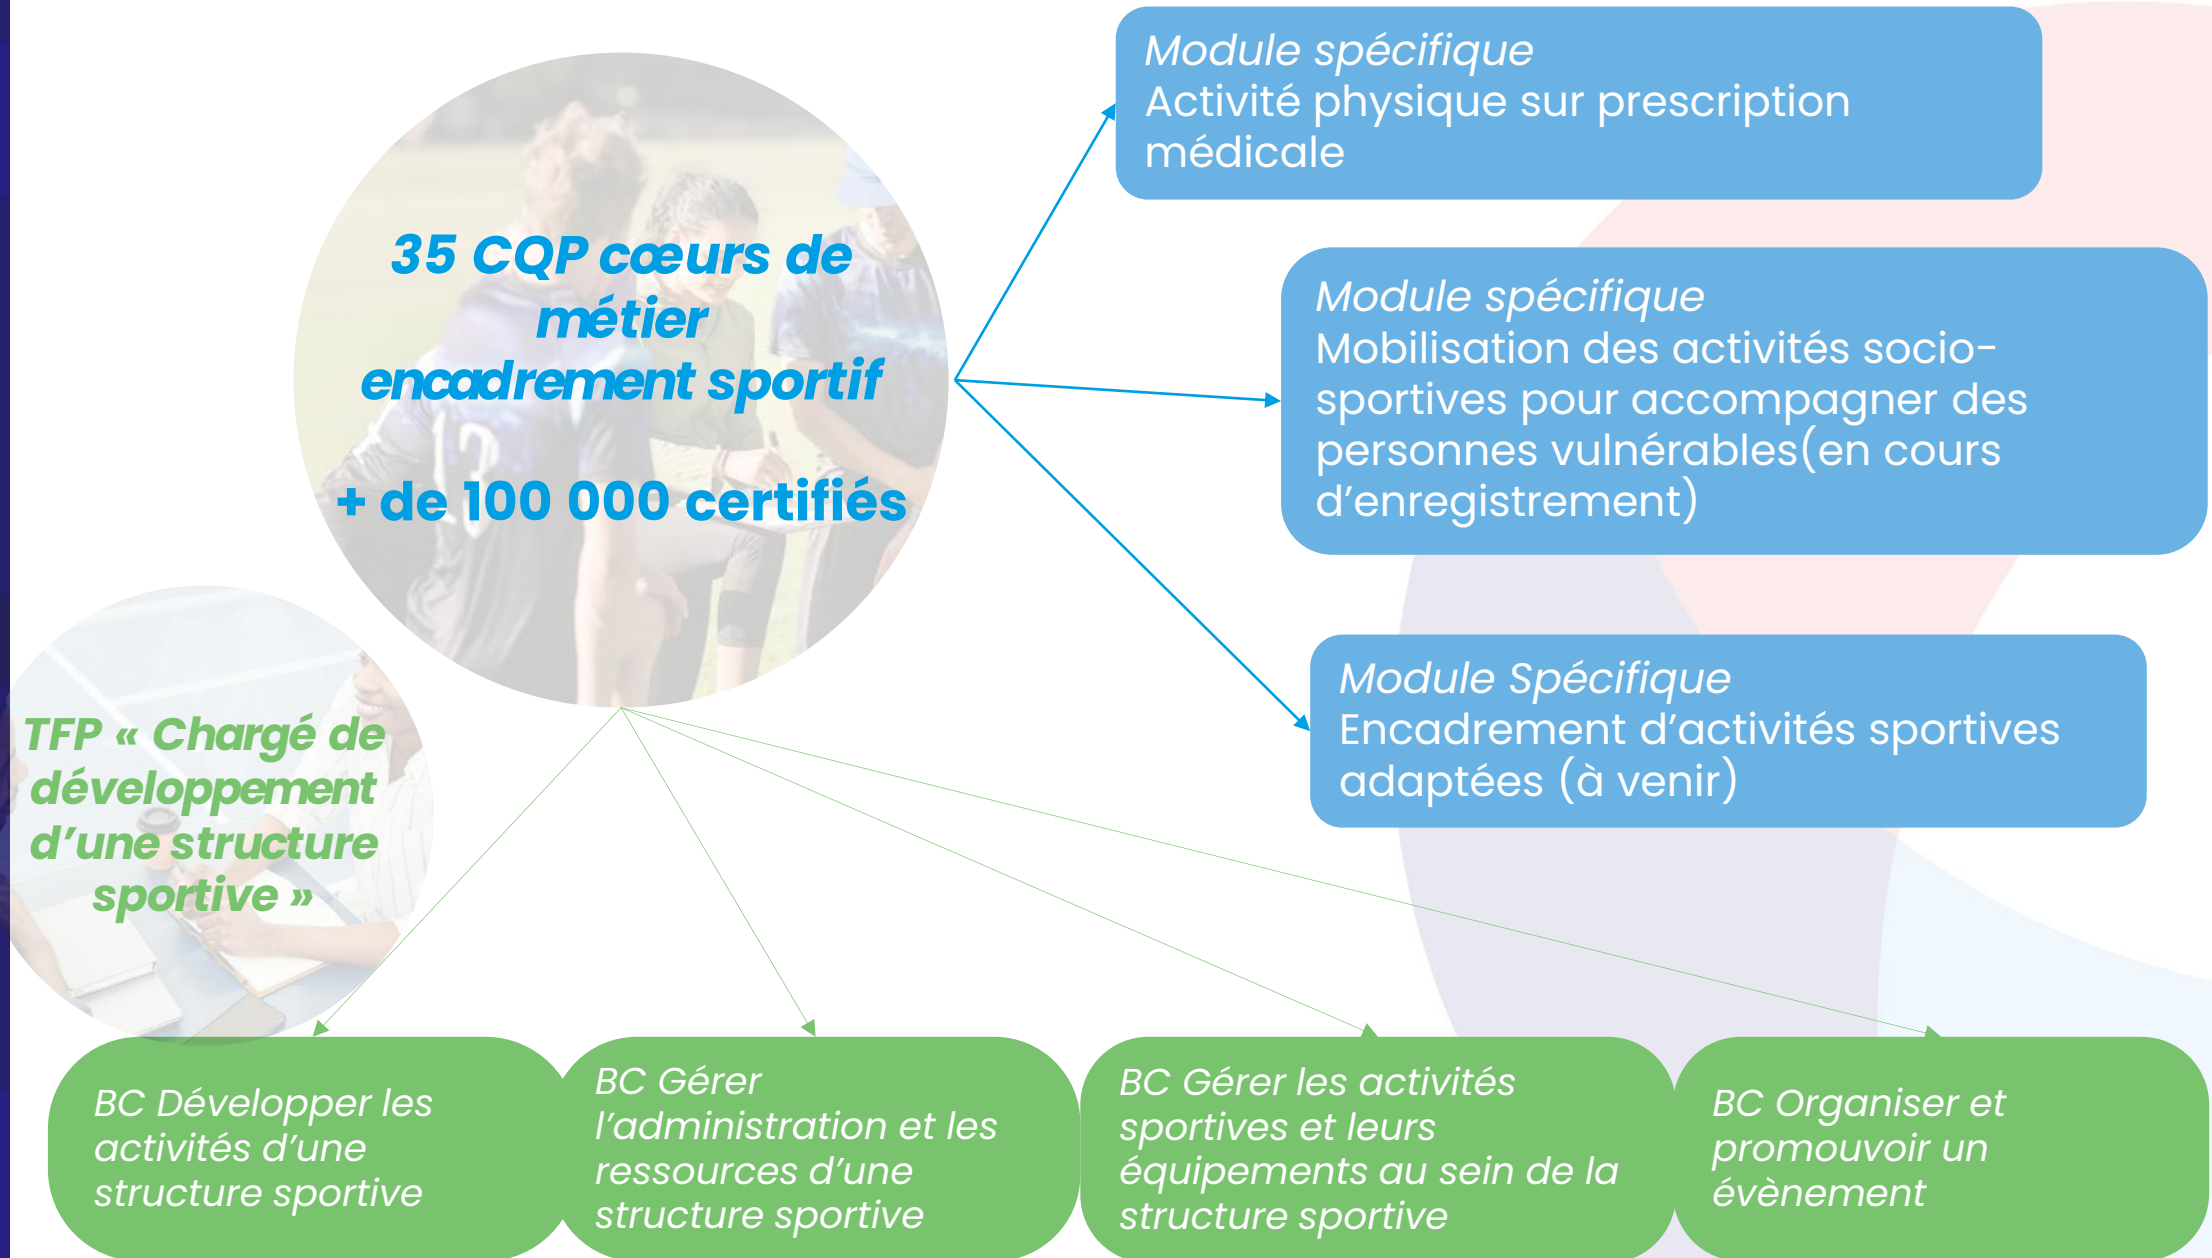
35 CQP cœurs de métier encadrement sportif

+ de 100 000 certifiés

Module spécifique
Activité physique sur prescription médicale

Module spécifique
Mobilisation des activités socio-sportives pour accompagner des personnes vulnérables(en cours d'enregistrement)

Module Spécifique
Encadrement d'activités sportives adaptées (à venir)

TFP « Chargé de développement d'une structure sportive »

BC Développer les activités d'une structure sportive

BC Gérer l'administration et les ressources d'une structure sportive

BC Gérer les activités sportives et leurs équipements au sein de la structure sportive

BC Organiser et promouvoir un évènement